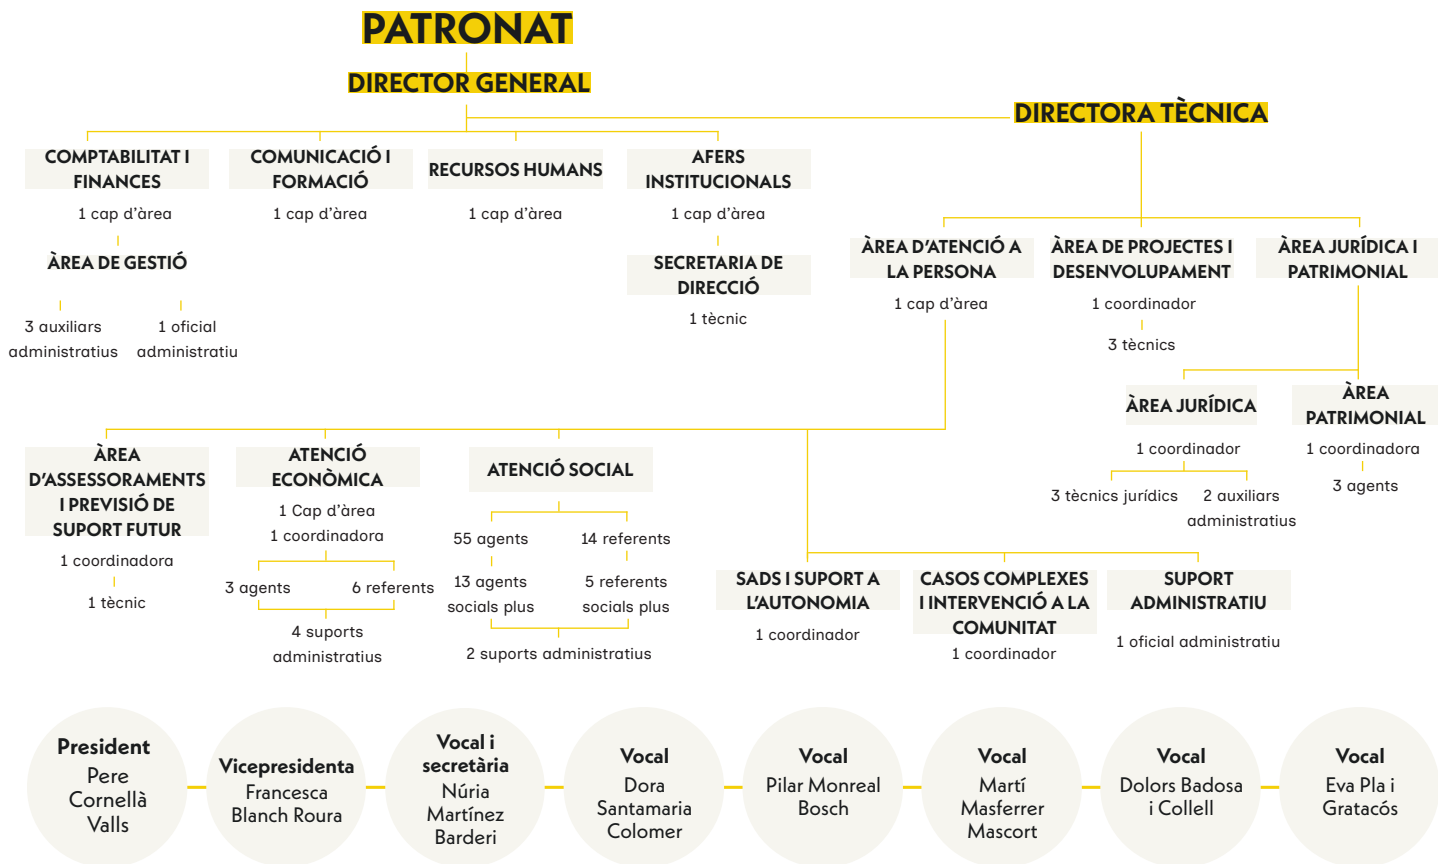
PATRONAT

DIRECTOR GENERAL

DIRECTORA TÈCNICA

COMPTABILITAT I FINANCES
1 cap d'àrea

ÀREA DE GESTIÓ

3 auxiliars administratius

1 oficial administratiu

COMUNICACIÓ I FORMACIÓ
1 cap d'àrea

RECURSOS HUMANS
1 cap d'àrea

AFERS INSTITUCIONALS
1 cap d'àrea

SECRETARIA DE DIRECCIÓ
1 tècnic

ÀREA D'ATENCIÓ A LA PERSONA
1 cap d'àrea

ÀREA DE PROJECTES I DESENVOLUPAMENT
1 coordinador
3 tècnics

ÀREA JURÍDICA I PATRIMONIAL

ÀREA JURÍDICA
1 coordinador
3 tècnics jurídics
2 auxiliars administratius

ÀREA PATRIMONIAL
1 coordinadora
3 agents

ÀREA D'ASSESSORAMENT I PREVISIÓ DE SUPORT FUTUR
1 coordinadora
1 tècnic

ATENCIÓ ECONÒMICA
1 Cap d'àrea
1 coordinadora
3 agents
6 referents
4 suports administratius

ATENCIÓ SOCIAL
55 agents
14 referents
13 agents socials plus
5 referents socials plus
2 suports administratius

SADS I SUPORT A L'AUTONOMIA
1 coordinador

CASOS COMPLEXES I INTERVENCIÓ A LA COMUNITAT
1 coordinador

SUPORT ADMINISTRATIU
1 oficial administratiu

President
Pere Cornellà Valls

Vicepresidenta
Francesca Blanch Roura

Vocal i secretària
Núria Martínez Barderi

Vocal
Dora Santamaria Colomer

Vocal
Pilar Monreal Bosch

Vocal
Martí Masferrer Mascort

Vocal
Dolors Badosa i Collell

Vocal
Eva Pla i Gratacós